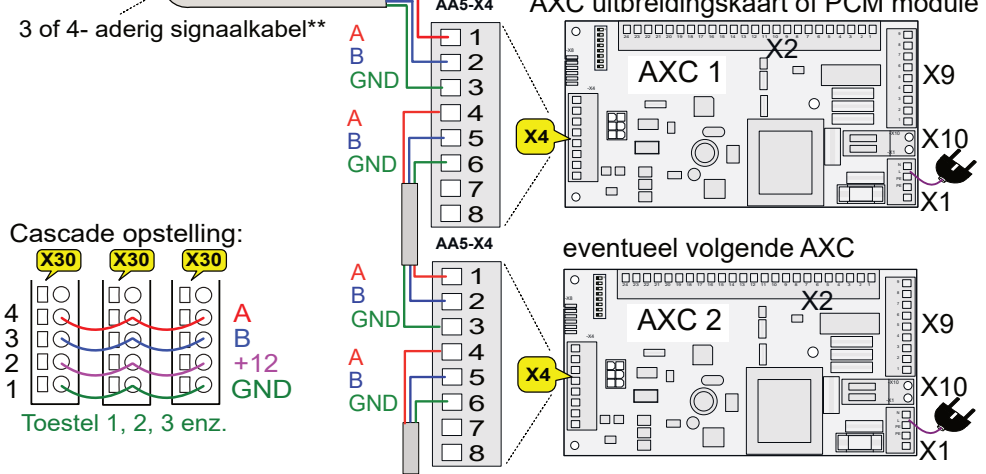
3 of 4- aderig signaalkabel**

AA5-X4

AXC uitbreidingskaart of PCM module

A
B
GND

1
2
3

A
B
GND

4
5
6
7
8

X2
AXC 1
X9
X4
X10
X1

Cascade opstelling:

X30 X30 X30

4
3
2
1

A
B
+12
GND

Toestel 1, 2, 3 enz.

AA5-X4

eventueel volgende AXC

A
B
GND

1
2
3

A
B
GND

4
5
6
7
8

X2
AXC 2
X9
X4
X10
X1